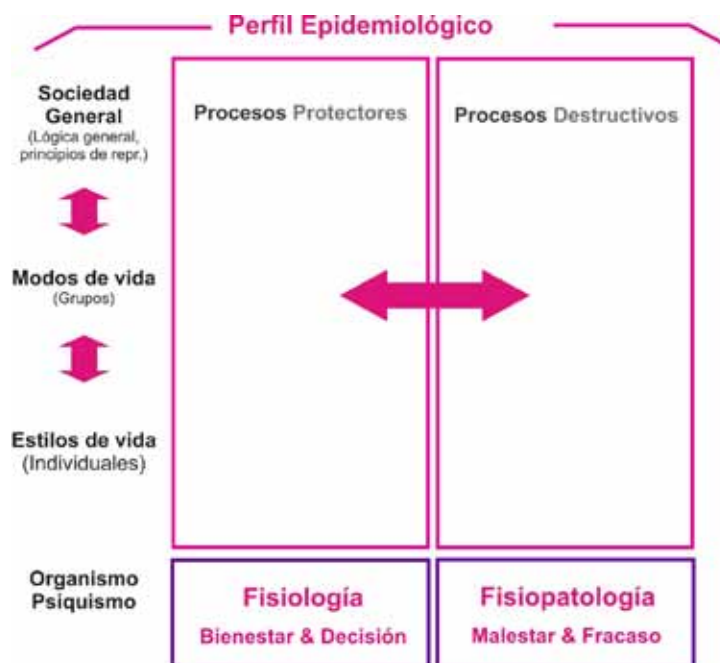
Perfil Epidemiológico

Sociedad General
(Lógica general, principios de repr.)

Modos de vida
(Grupos)

Estilos de vida
(Individuales)

Organismo
Psiquismo

Procesos Protectores

Procesos Destructivos

Fisiología
Bienestar & Decisión

Fisiopatología
Malestar & Fracaso